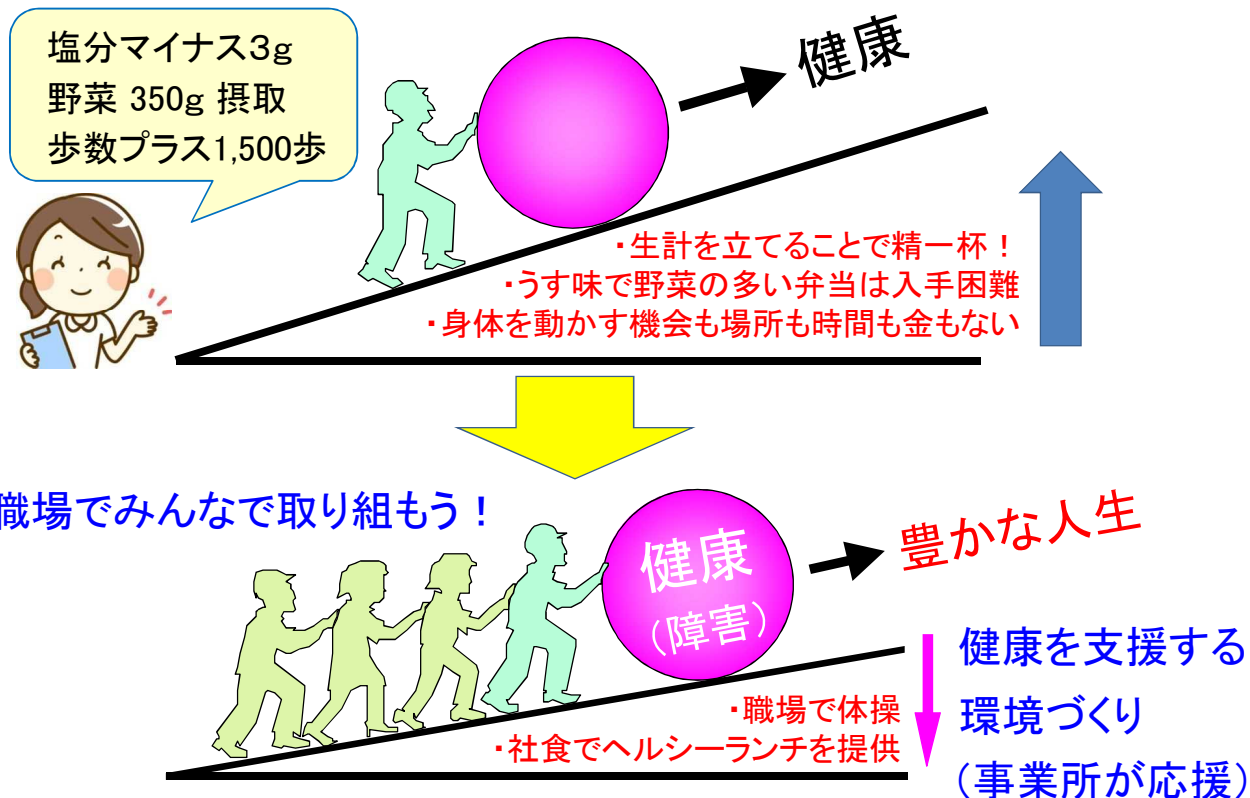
塩分マイナス3g
野菜 350g 摂取
歩数プラス1,500歩

健康

・生計を立てることで精一杯！
・うす味で野菜の多い弁当は入手困難
・身体を動かす機会も場所も時間も金もない

職場でみんなで取り組もう！

健康
（障害）

豊かな人生

・職場で体操
・社食でヘルシーランチを提供

健康を支援する
環境づくり
（事業所が応援）